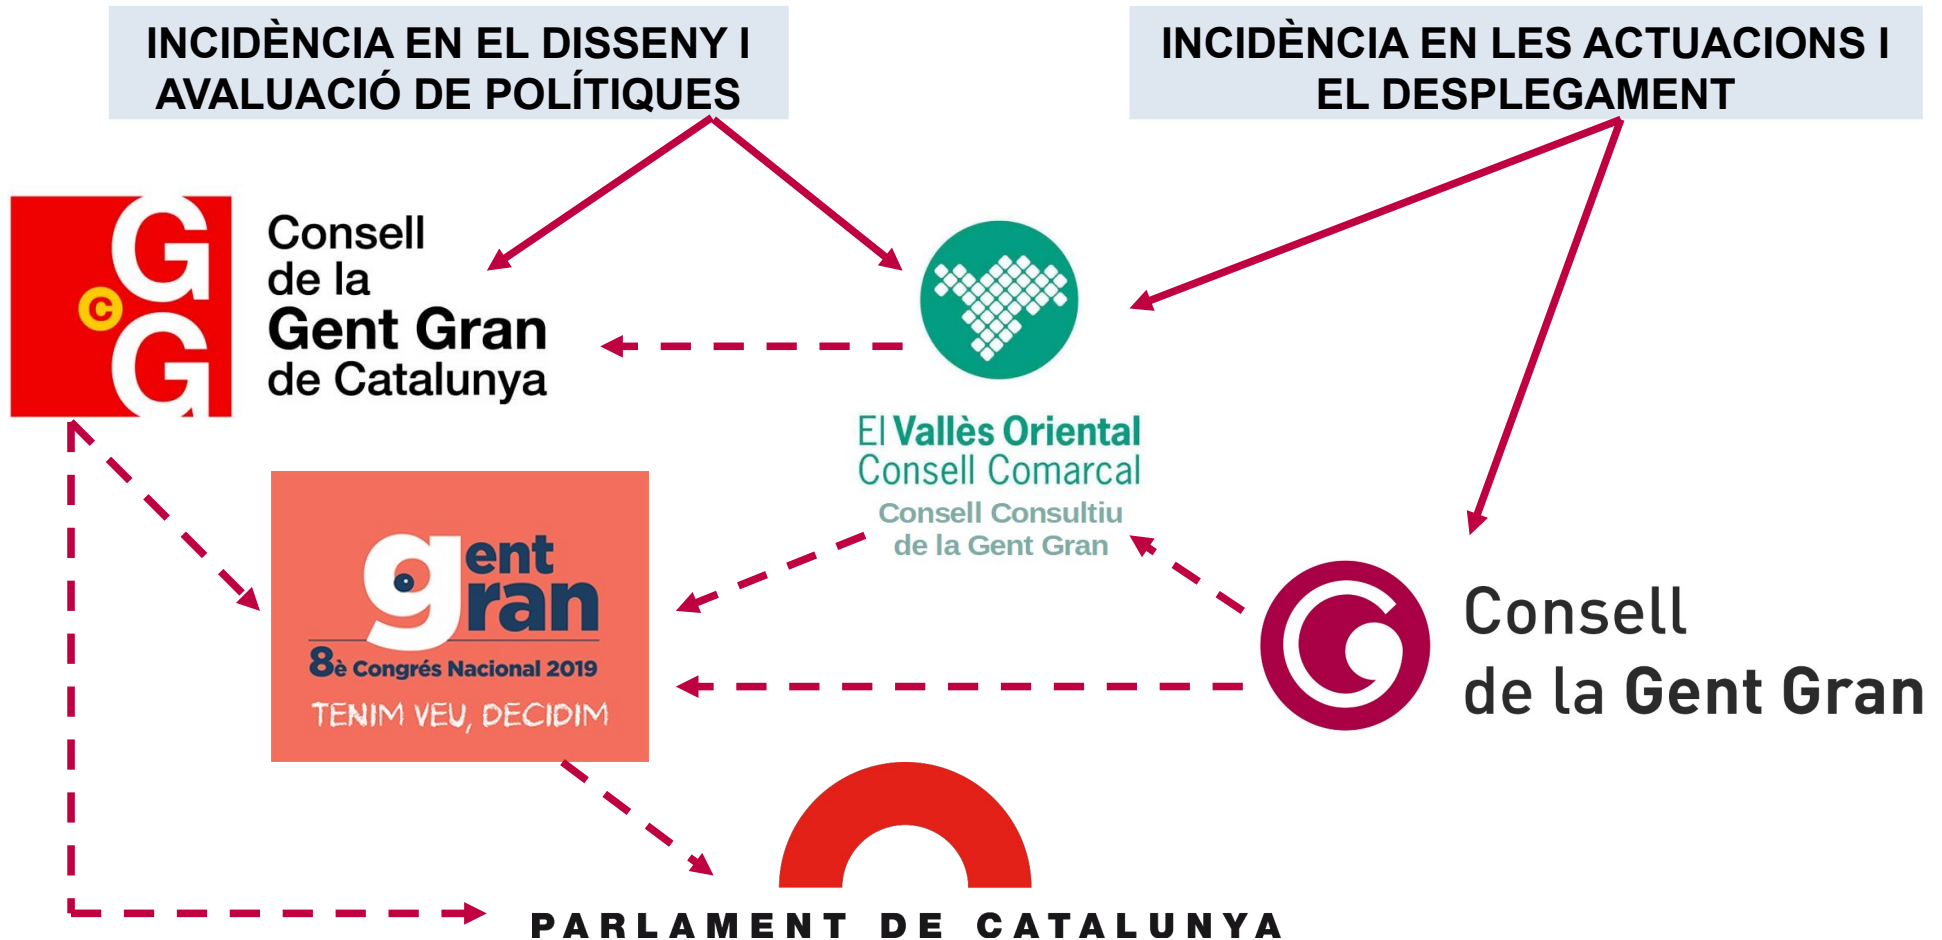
INCIDÈNCIA EN EL DISSENY I AVALUACIÓ DE POLÍTIQUES

INCIDÈNCIA EN LES ACTUACIONS I EL DESPLEGAMENT

GCG

Consell de la Gent Gran de Catalunya

El Vallès Oriental
Consell Comarcal
Consell Consultiu de la Gent Gran

gent gran
8è Congrés Nacional 2019
TENIM VEU, DECIDIM

Consell de la Gent Gran

PARLAMENT DE CATALUNYA